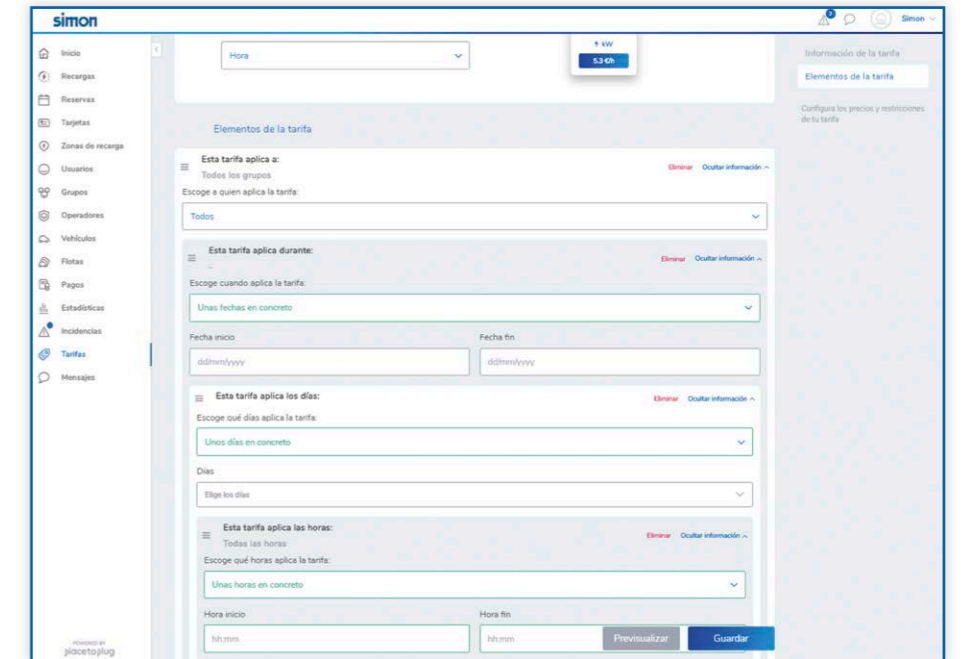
simon

Simon

Inicio
Recargas
Reservas
Tarjetas
Zonas de recarga
Usuarios
Grupos
Operadores
Vehículos
Flotas
Pagos
Estadísticas
Incidencias
Tarifas
Mensajes

POWERED BY
placetoplug

Hora

7 kW
5.3 €/h

Información de la tarifa
Elementos de la tarifa
Configura los precios y restricciones de tu tarifa

Elementos de la tarifa

Esta tarifa aplica a:
Todos los grupos
Eliminar Ocultar información
Escoge a quien aplica la tarifa:
Todos

Esta tarifa aplica durante:
Eliminar Ocultar información
Escoge cuando aplica la tarifa:
Unas fechas en concreto
Fecha inicio
dd/mm/yyyy
Fecha fin
dd/mm/yyyy

Esta tarifa aplica los días:
Eliminar Ocultar información
Escoge qué días aplica la tarifa:
Unos días en concreto
Días
Elige los días

Esta tarifa aplica las horas:
Todas las horas
Eliminar Ocultar información
Escoge qué horas aplica la tarifa:
Unas horas en concreto
Hora inicio
hh:mm
Hora fin
hh:mm

Previsualizar
Guardar